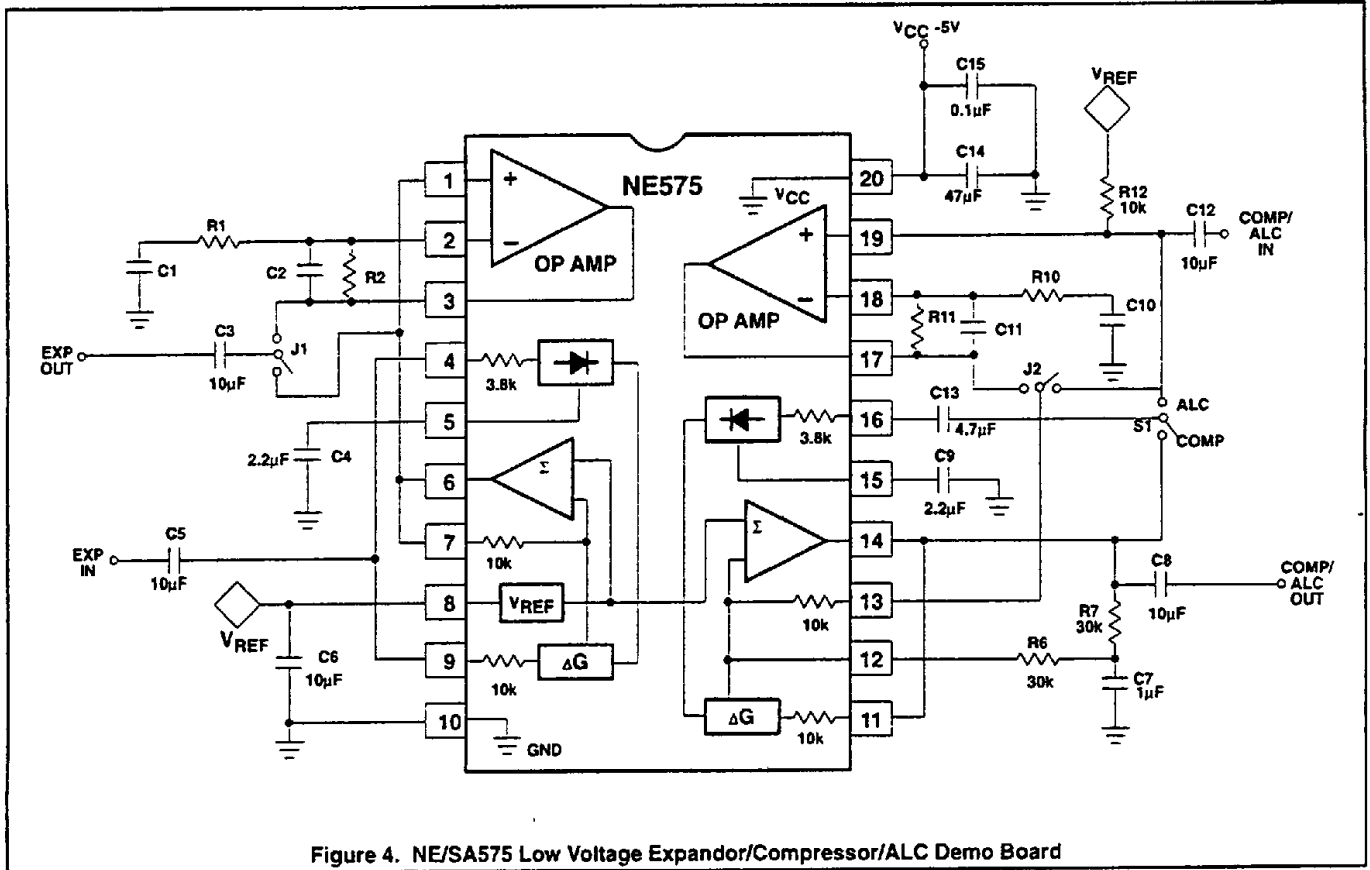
$V_{CC}$ -5V
C15
0.1µF
C14
47µF
$V_{REF}$
R12
10k
C12
10µF
COMP/ALC IN
NE575
$V_{CC}$
1
2
3
4
5
6
7
8
9
10
20
19
18
17
16
15
14
13
12
11
OP AMP
OP AMP
R1
C1
C2
R2
C3
10µF
J1
EXP OUT
3.8k
2.2µF
C4
Σ
10k
EXP IN
C5
10µF
$V_{REF}$
$V_{REF}$
C6
10µF
ΔG
10k
GND
R10
R11
C11
C10
J2
ALC
S1
COMP
C13
4.7µF
3.8k
C9
2.2µF
Σ
10k
C8
10µF
COMP/ALC OUT
R7
30k
R6
30k
C7
1µF
ΔG
10k

Figure 4. NE/SA575 Low Voltage Expandor/Compressor/ALC Demo Board